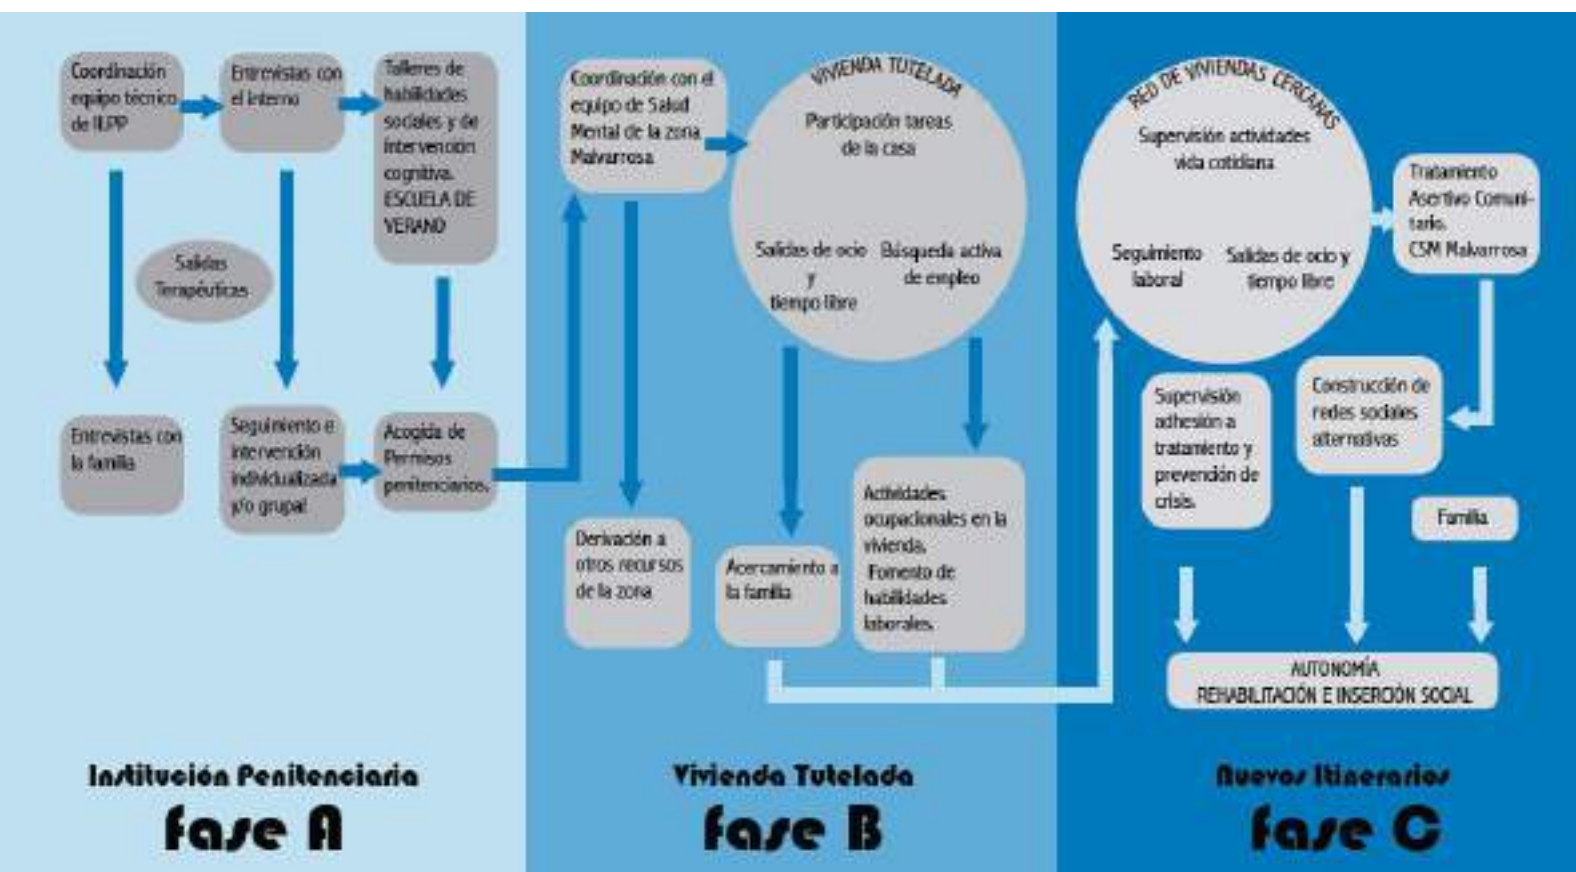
Coordinación equipo técnico de IIPP

Entrevistas con el interno

Talleres de habilidades sociales y de intervención cognitiva. ESCUELA DE VERANO

Salidas Terapéuticas

Entrevistas con la familia

Seguimiento e intervención individualizada y/o grupal

Acogida de Permisos penitenciarios.

Coordinación con el equipo de Salud Mental de la zona Malvarrosa

VIVIENDA TUTELADA

Participación tareas de la casa

Salidas de ocio y tiempo libre

Búsqueda activa de empleo

Derivación a otros recursos de la zona

Acercamiento a la familia

Actividades ocupacionales en la vivienda. Fomento de habilidades laborales.

RED DE VIVIENDAS CERCANAS

Supervisión actividades vida cotidiana

Seguimiento laboral

Salidas de ocio y tiempo libre

Tratamiento Asertivo Comunitario. CSM Malvarrosa

Supervisión adhesión a tratamiento y prevención de crisis.

Construcción de redes sociales alternativas

Familia

AUTONOMÍA
REHABILITACIÓN E INSERCIÓN SOCIAL

Institución Penitenciaria
fase A

Vivienda Tutelada
fase B

Nuevos Itinerarios
fase C